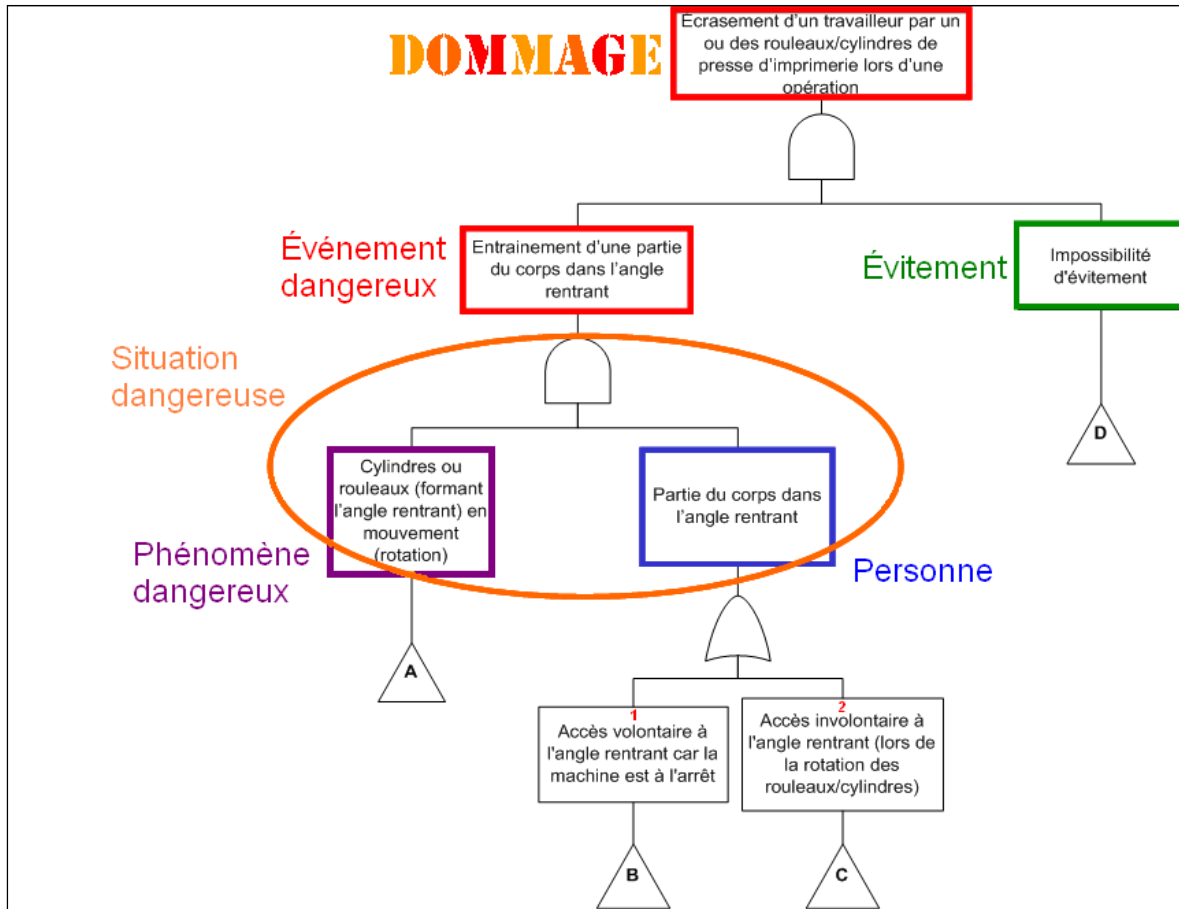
DOMMAGE

Ecrasement d'un travailleur par un ou des rouleaux/cylindres de presse d'imprimerie lors d'une opération

Événement dangereux

Entrainement d'une partie du corps dans l'angle rentrant

Évitement

Impossibilité d'évitement

Situation dangereuse

Cylindres ou rouleaux (formant l'angle rentrant) en mouvement (rotation)

Partie du corps dans l'angle rentrant

Phénomène dangereux

Personne

D

A

1
Accès volontaire à l'angle rentrant car la machine est à l'arrêt

2
Accès involontaire à l'angle rentrant (lors de la rotation des rouleaux/cylindres)

B

C